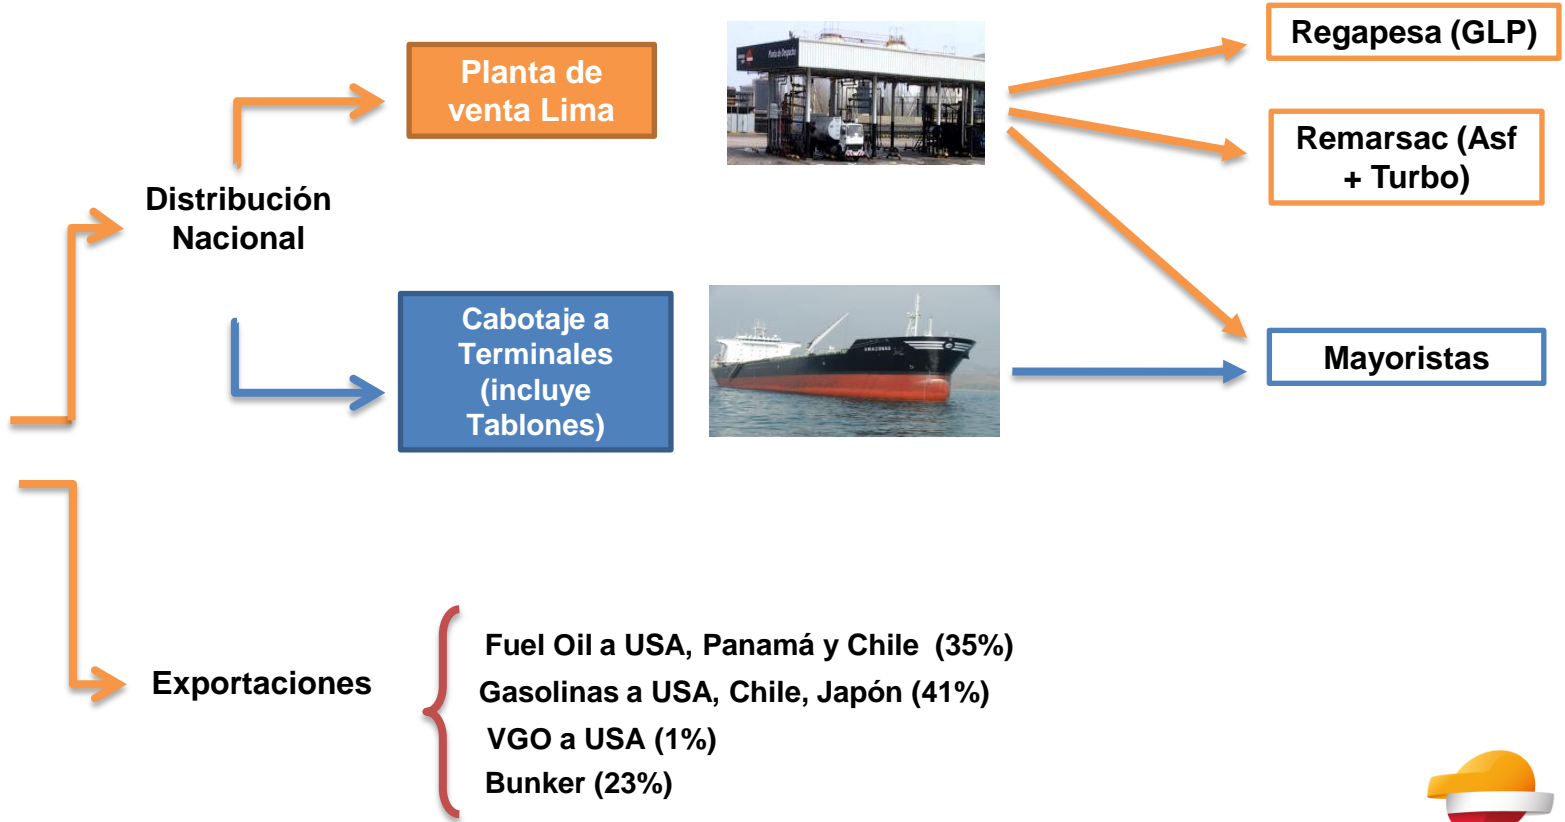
Distribución Nacional

Planta de venta Lima

Regapesa (GLP)

Remarsac (Asf + Turbo)

Cabotaje a Terminales (incluye Tablones)

Mayoristas

Exportaciones

Fuel Oil a USA, Panamá y Chile (35%)
Gasolinas a USA, Chile, Japón (41%)
VGO a USA (1%)
Bunker (23%)